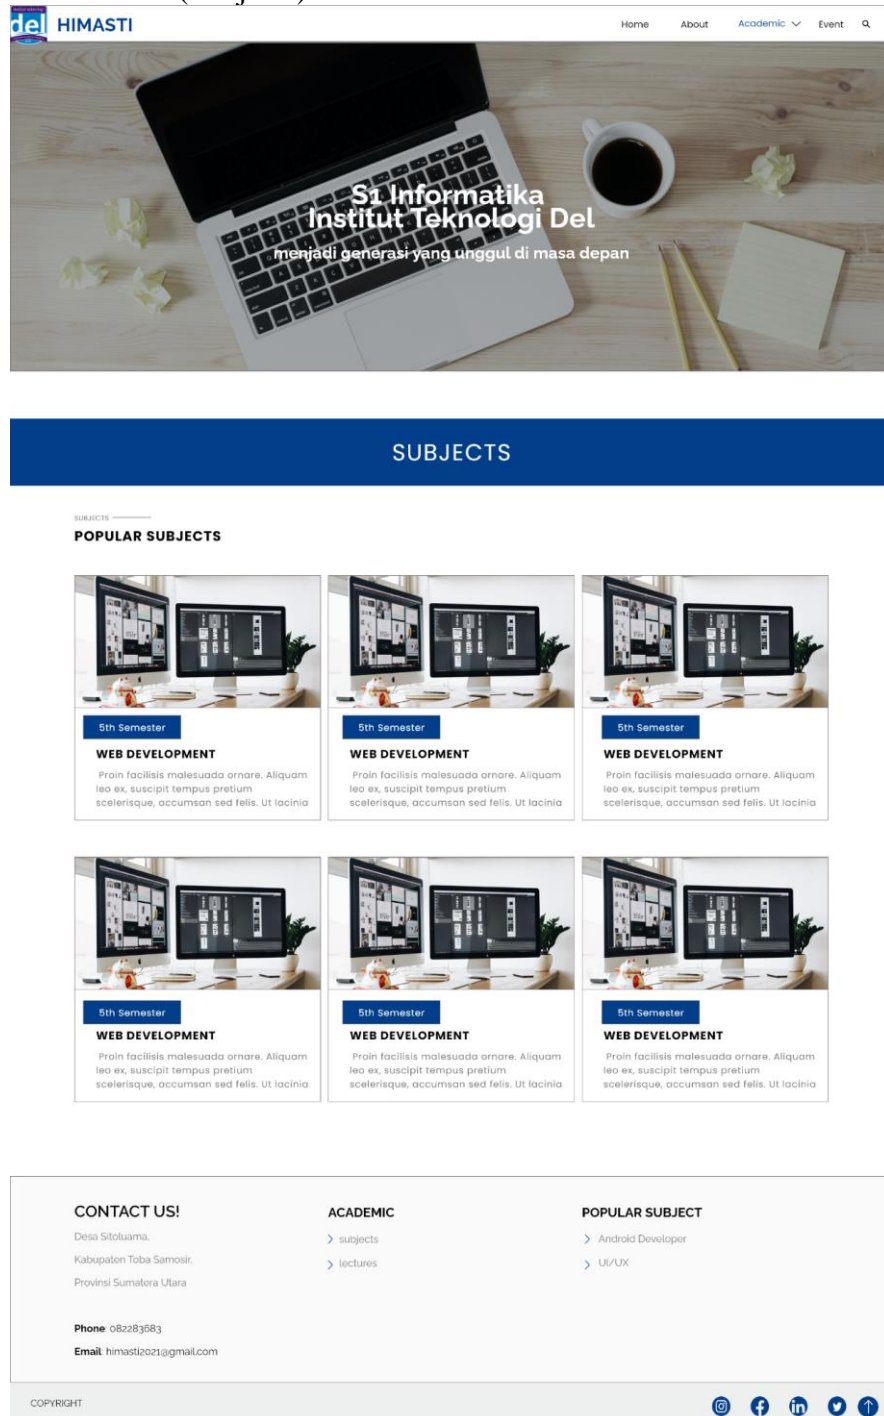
del HIMASTI

Home About Academic Event

S1 Informatika
Institut Teknologi Del
menjadi generasi yang unggul di masa depan

SUBJECTS

SUBJECTS
POPULAR SUBJECTS

5th Semester
WEB DEVELOPMENT
Proin facilisis malesuada ornare. Aliquam leo ex, suscipit tempus pretium scelerisque, accumsan sed felis. Ut lacinia

5th Semester
WEB DEVELOPMENT
Proin facilisis malesuada ornare. Aliquam leo ex, suscipit tempus pretium scelerisque, accumsan sed felis. Ut lacinia

5th Semester
WEB DEVELOPMENT
Proin facilisis malesuada ornare. Aliquam leo ex, suscipit tempus pretium scelerisque, accumsan sed felis. Ut lacinia

5th Semester
WEB DEVELOPMENT
Proin facilisis malesuada ornare. Aliquam leo ex, suscipit tempus pretium scelerisque, accumsan sed felis. Ut lacinia

5th Semester
WEB DEVELOPMENT
Proin facilisis malesuada ornare. Aliquam leo ex, suscipit tempus pretium scelerisque, accumsan sed felis. Ut lacinia

5th Semester
WEB DEVELOPMENT
Proin facilisis malesuada ornare. Aliquam leo ex, suscipit tempus pretium scelerisque, accumsan sed felis. Ut lacinia

CONTACT US!
Desa Sitoluama,
Kabupaten Toba Samosir,
Provinsi Sumatera Utara

Phone: 082283683
Email: himasti2021@gmail.com

ACADEMIC
subjects
lectures

POPULAR SUBJECT
Android Developer
UI/UX

COPYRIGHT